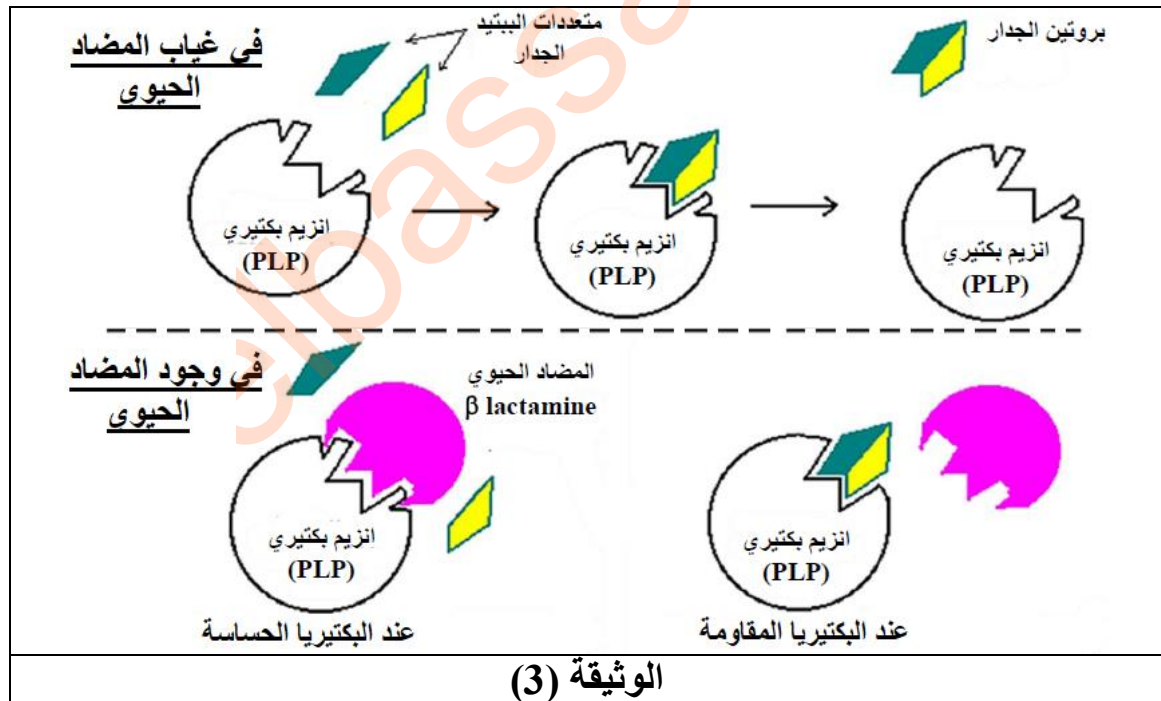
في غياب المضاد الحيوي

متعددات الببتيد الجدار

بروتين الجدار

انزيم بكتيري (PLP)

انزيم بكتيري (PLP)

انزيم بكتيري (PLP)

في وجود المضاد الحيوي

المضاد الحيوي
β lactamine

انزيم بكتيري (PLP)

انزيم بكتيري (PLP)

عند البكتيريا الحساسة

عند البكتيريا المقاومة

الوثيقة (3)